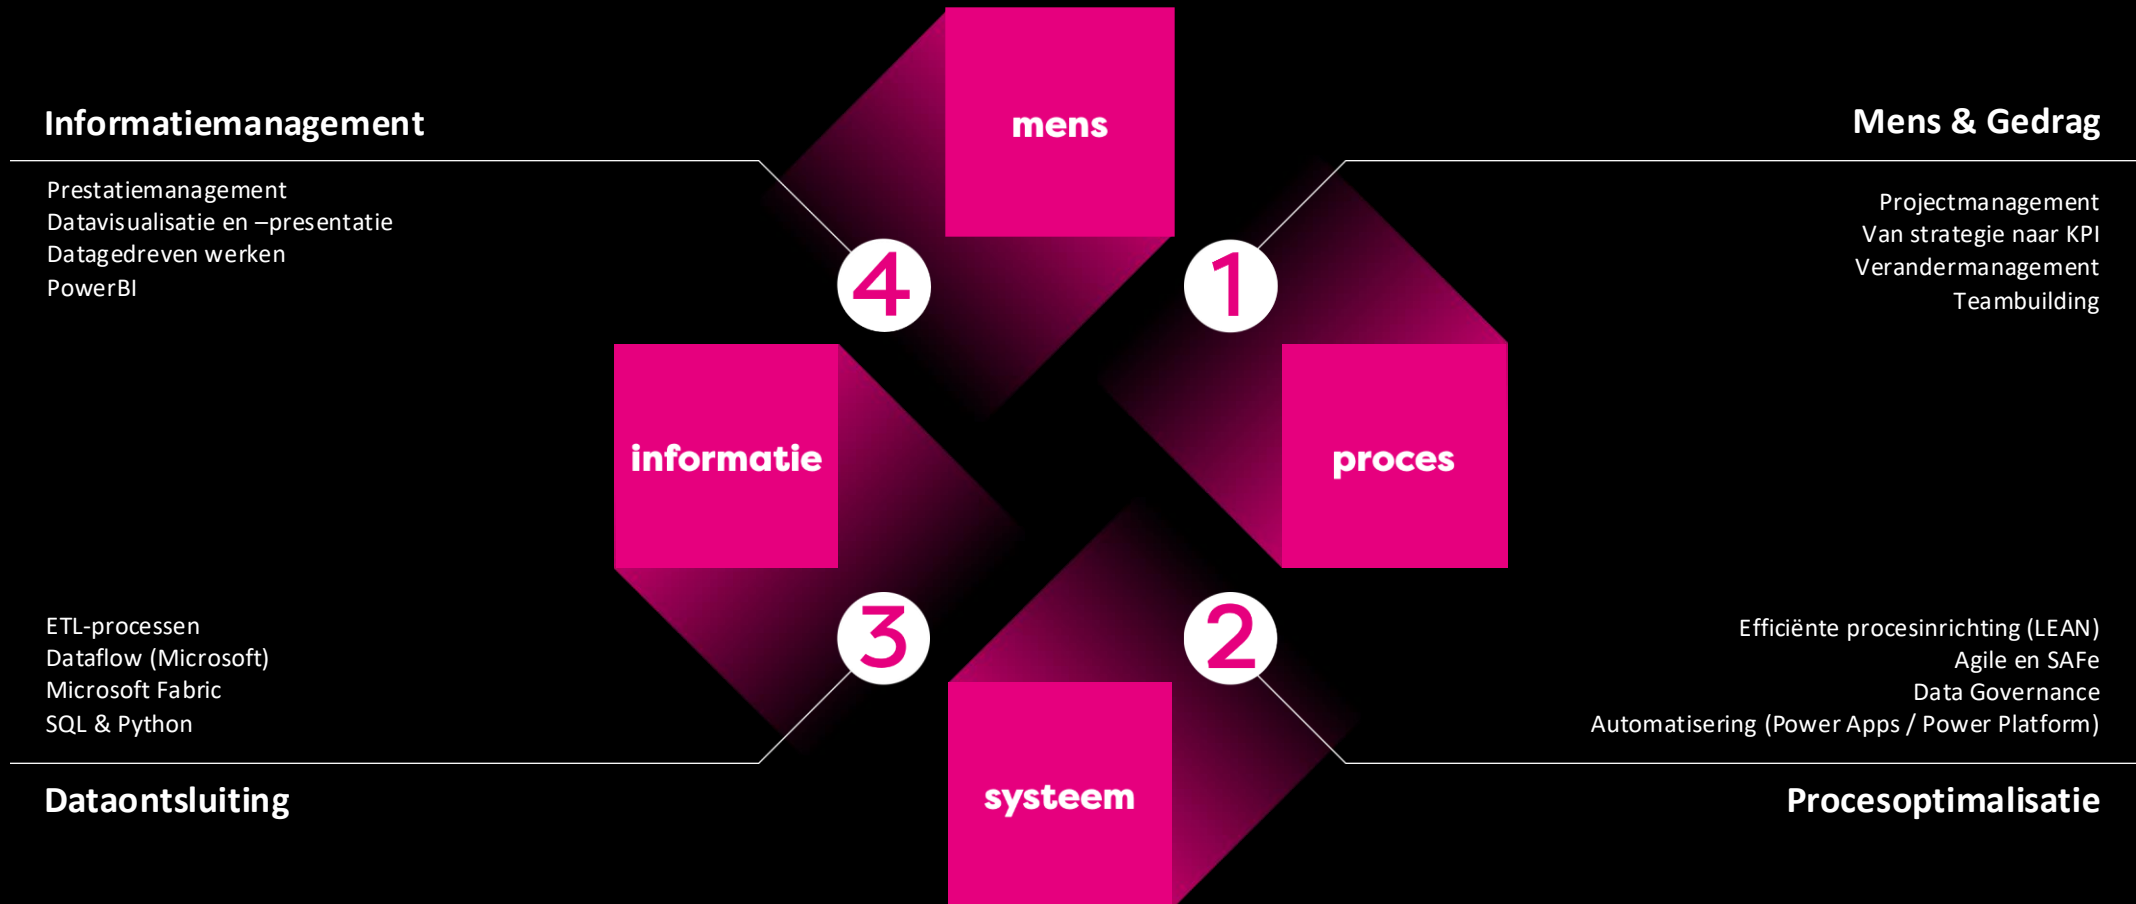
Informatiemanagement

Prestatiemanagement
Datavisualisatie en –presentatie
Datagedreven werken
PowerBI

mens

Mens & Gedrag

Projectmanagement
Van strategie naar KPI
Verandermanagement
Teambuilding

4

1

informatie

proces

3

2

ETL-processen
Dataflow (Microsoft)
Microsoft Fabric
SQL & Python

Efficiënte procesinrichting (LEAN)
Agile en SAFe
Data Governance
Automatisering (Power Apps / Power Platform)

Dataontsluiting

systeem

Procesoptimalisatie